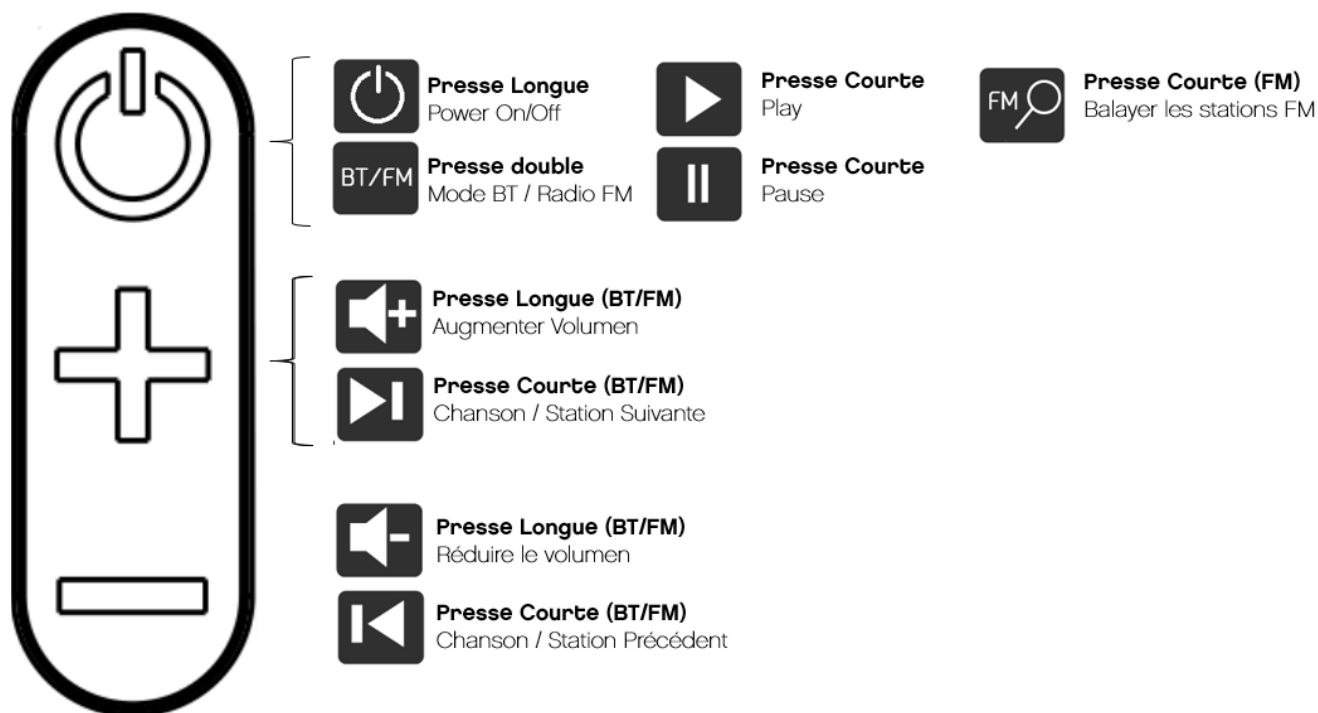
Presse Longue
Power On/Off

Presse Courte
Play

FM

Presse Courte (FM)
Balayer les stations FM

BT/FM

Presse double
Mode BT / Radio FM

Presse Courte
Pause

Presse Longue (BT/FM)
Augmenter Volumen

Presse Courte (BT/FM)
Chanson / Station Suivante

Presse Longue (BT/FM)
Réduire le volumen

Presse Courte (BT/FM)
Chanson / Station Précédent